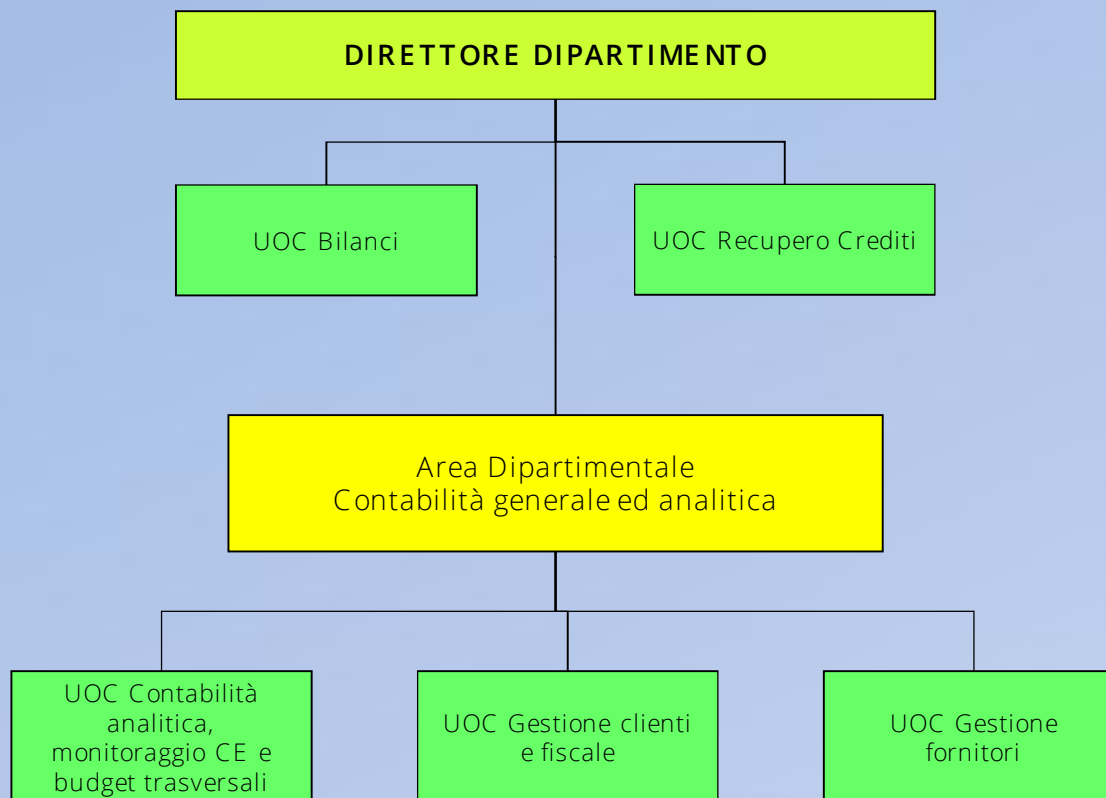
DIRETTORE DIPARTIMENTO

UOC Bilanci

UOC Recupero Crediti

Area Dipartimentale
Contabilità generale ed analitica

UOC Contabilità analitica, monitoraggio CE e budget trasversali

UOC Gestione clienti e fiscale

UOC Gestione fornitori